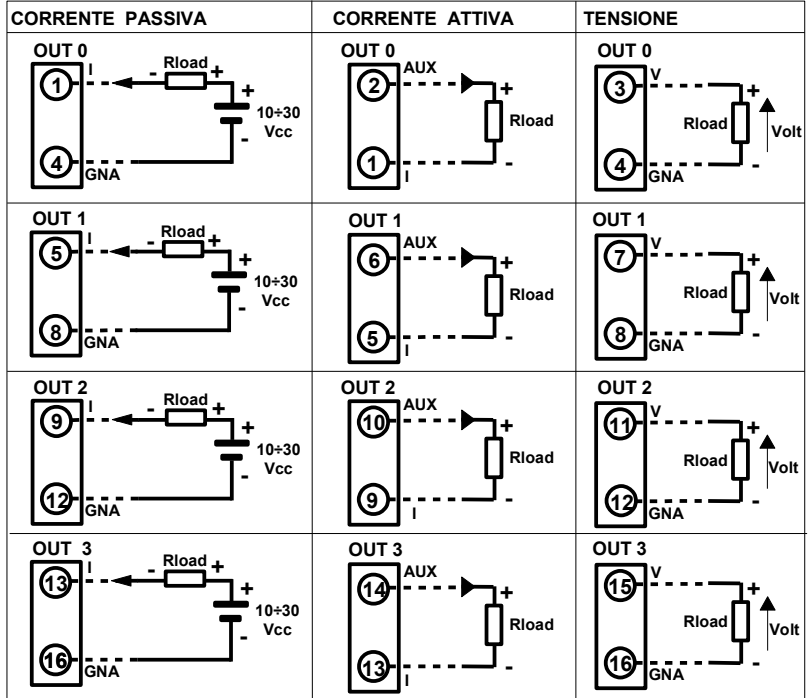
| CORRENTE PASSIVA | CORRENTE ATTIVA | TENSIONE |
|---|---|---|
| OUT 0 ① I - Rload + + 10÷30 Vcc - ④ GNA | OUT 0 ② AUX + Rload - ① I | OUT 0 ③ V + Rload Volt - ④ GNA |
| OUT 1 ⑤ I - Rload + + 10÷30 Vcc - ⑧ GNA | OUT 1 ⑥ AUX + Rload - ⑤ I | OUT 1 ⑦ V + Rload Volt - ⑧ GNA |
| OUT 2 ⑨ I - Rload + + 10÷30 Vcc - ⑫ GNA | OUT 2 ⑩ AUX + Rload - ⑨ I | OUT 2 ⑪ V + Rload Volt - ⑫ GNA |
| OUT 3 ⑬ I - Rload + + 10÷30 Vcc - ⑯ GNA | OUT 3 ⑭ AUX + Rload - ⑬ I | OUT 3 ⑮ V + Rload Volt - ⑯ GNA |